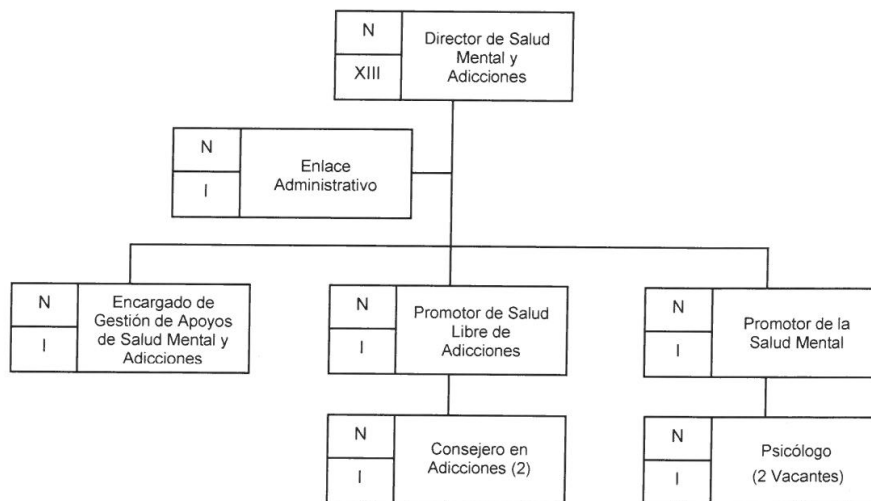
N
XIII
Director de Salud Mental y Adicciones

N
I
Enlace Administrativo

N
I
Encargado de Gestión de Apoyos de Salud Mental y Adicciones

N
I
Promotor de Salud Libre de Adicciones

N
I
Promotor de la Salud Mental

N
I
Consejero en Adicciones (2)

N
I
Psicólogo (2 Vacantes)